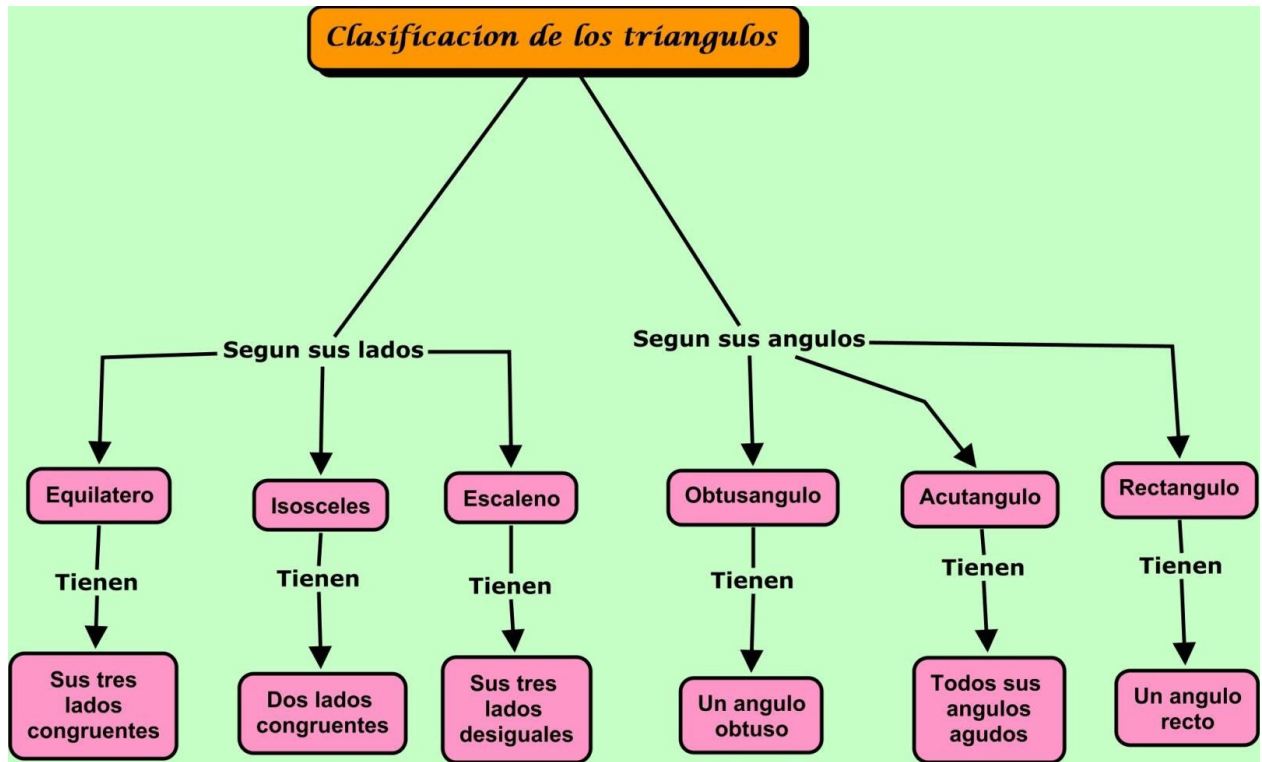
Clasificacion de los triangulos

Segun sus lados

Equilatero
Tienen
Sus tres lados congruentes

Isosceles
Tienen
Dos lados congruentes

Escaleno
Tienen
Sus tres lados desiguales

Segun sus angulos

Obtusangulo
Tienen
Un angulo obtuso

Acutangulo
Tienen
Todos sus angulos agudos

Rectangulo
Tienen
Un angulo recto